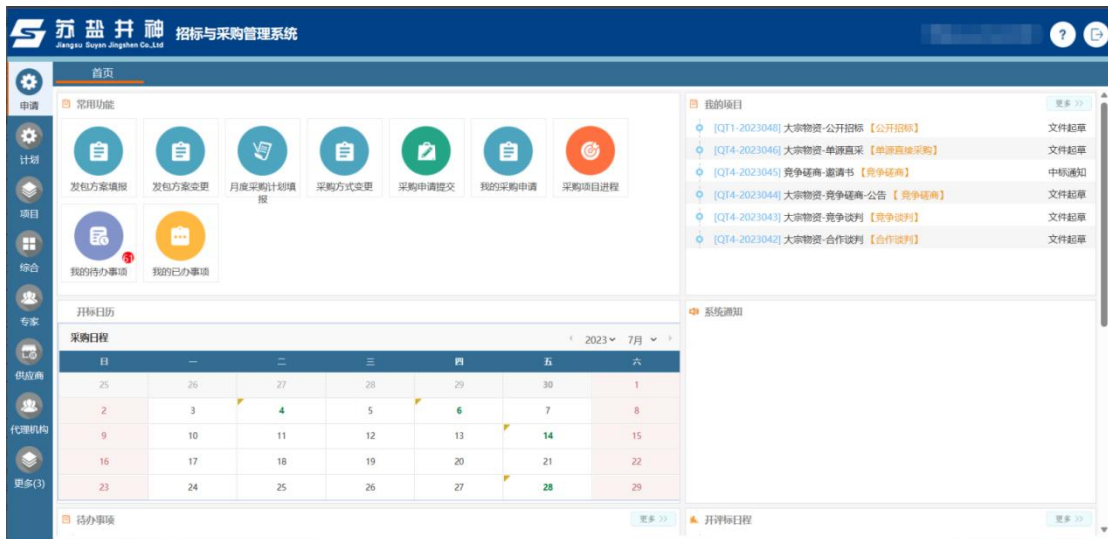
苏盐井神
Jiangsu Suyan Jingshen Co.,Ltd
招标与采购管理系统

申请
计划
项目
综合
专家
供应商
代理机构
更多(3)

首页

常用功能

发包方案填报
发包方案变更
月度采购计划填报
采购方式变更
采购申请提交
我的采购申请
采购项目进程
我的待办事项
61
我的已办事项

我的项目
更多 >>

| | |
|---|---|
| [QT1-2023048] 大宗物资-公开招标【公开招标】 | 文件起草 |
| [QT4-2023046] 大宗物资-单源直采【单源直接采购】 | 文件起草 |
| [QT4-2023045] 竞争磋商-邀请书【竞争磋商】 | 中标通知 |
| [QT4-2023044] 大宗物资-竞争磋商-公告【竞争磋商】 | 文件起草 |
| [QT4-2023043] 大宗物资-竞争谈判【竞争谈判】 | 文件起草 |
| [QT4-2023042] 大宗物资-合作谈判【合作谈判】 | 文件起草 |

开标日历

采购日程
2023 7月

| 日 | 一 | 二 | 三 | 四 | 五 | 六 |
|---|---|---|---|---|---|---|
| 25 | 26 | 27 | 28 | 29 | 30 | 1 |
| 2 | 3 | 4 | 5 | 6 | 7 | 8 |
| 9 | 10 | 11 | 12 | 13 | 14 | 15 |
| 16 | 17 | 18 | 19 | 20 | 21 | 22 |
| 23 | 24 | 25 | 26 | 27 | 28 | 29 |

系统通知

待办事项
更多 >>

开评标日程
更多 >>